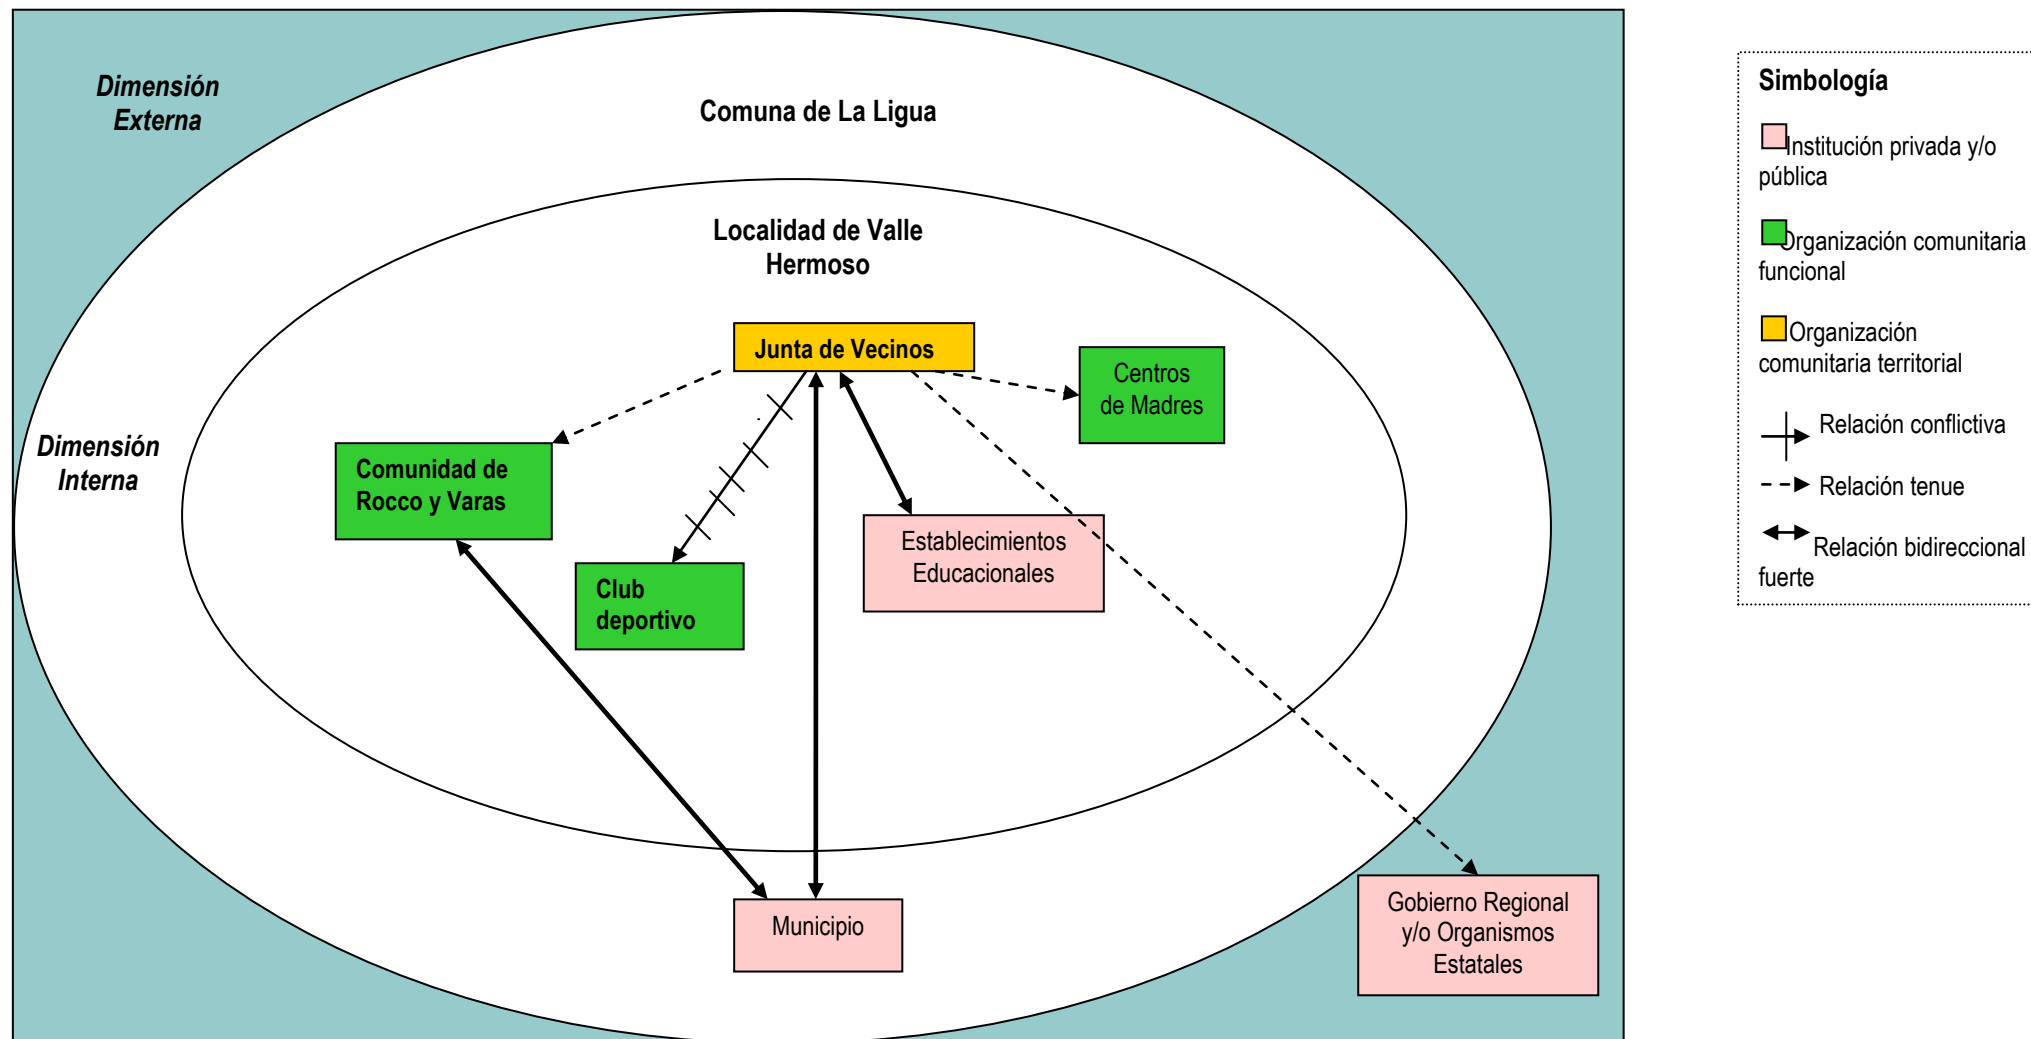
Dimensión Externa

Comuna de La Ligua

Localidad de Valle Hermoso

Dimensión Interna

Junta de Vecinos

Centros de Madres

Comunidad de Rocco y Varas

Club deportivo

Establecimientos Educacionales

Municipio

Gobierno Regional y/o Organismos Estatales

Simbología

Institución privada y/o pública

Organización comunitaria funcional

Organización comunitaria territorial

Relación conflictiva

Relación tenue

Relación bidireccional fuerte